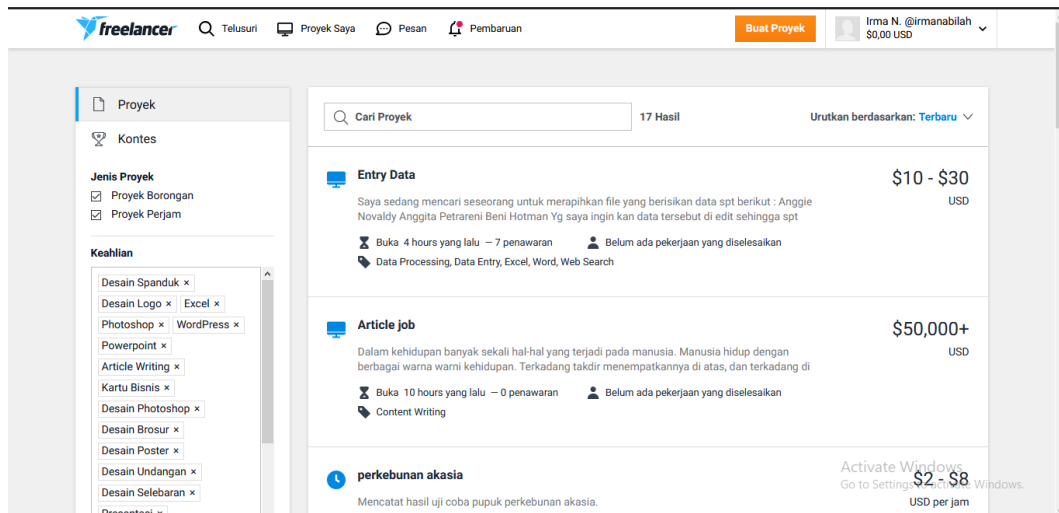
freelancer Telusuri Proyek Saya Pesan Pembaruan Buat Proyek Irma N. @irmanabilah $0,00 USD

Proyek
Kontes

Jenis Proyek
Proyek Borongan
Proyek Perjam

Keahlian
Desain Spanduk ×
Desain Logo × Excel ×
Photoshop × WordPress ×
Powerpoint ×
Article Writing ×
Kartu Bisnis ×
Desain Photoshop ×
Desain Brosur ×
Desain Poster ×
Desain Undangan ×
Desain Selebaran ×
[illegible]

Cari Proyek 17 Hasil Urutkan berdasarkan: Terbaru

Entry Data
$10 - $30 USD
Saya sedang mencari seseorang untuk merapihkan file yang berisikan data spt berikut : Anggie Novaldy Anggita Petrareni Beni Hotman Yg saya ingin kan data tersebut di edit sehingga spt
Buka 4 hours yang lalu — 7 penawaran Belum ada pekerjaan yang diselesaikan
Data Processing, Data Entry, Excel, Word, Web Search

Article job
$50,000+ USD
Dalam kehidupan banyak sekali hal-hal yang terjadi pada manusia. Manusia hidup dengan berbagai warna warni kehidupan. Terkadang takdir menempatkannya di atas, dan terkadang di
Buka 10 hours yang lalu — 0 penawaran Belum ada pekerjaan yang diselesaikan
Content Writing

perkebunan akasia
$2 - $8 USD per jam
Mencatat hasil uji coba pupuk perkebunan akasia.

Activate Windows
Go to Settings to activate Windows.